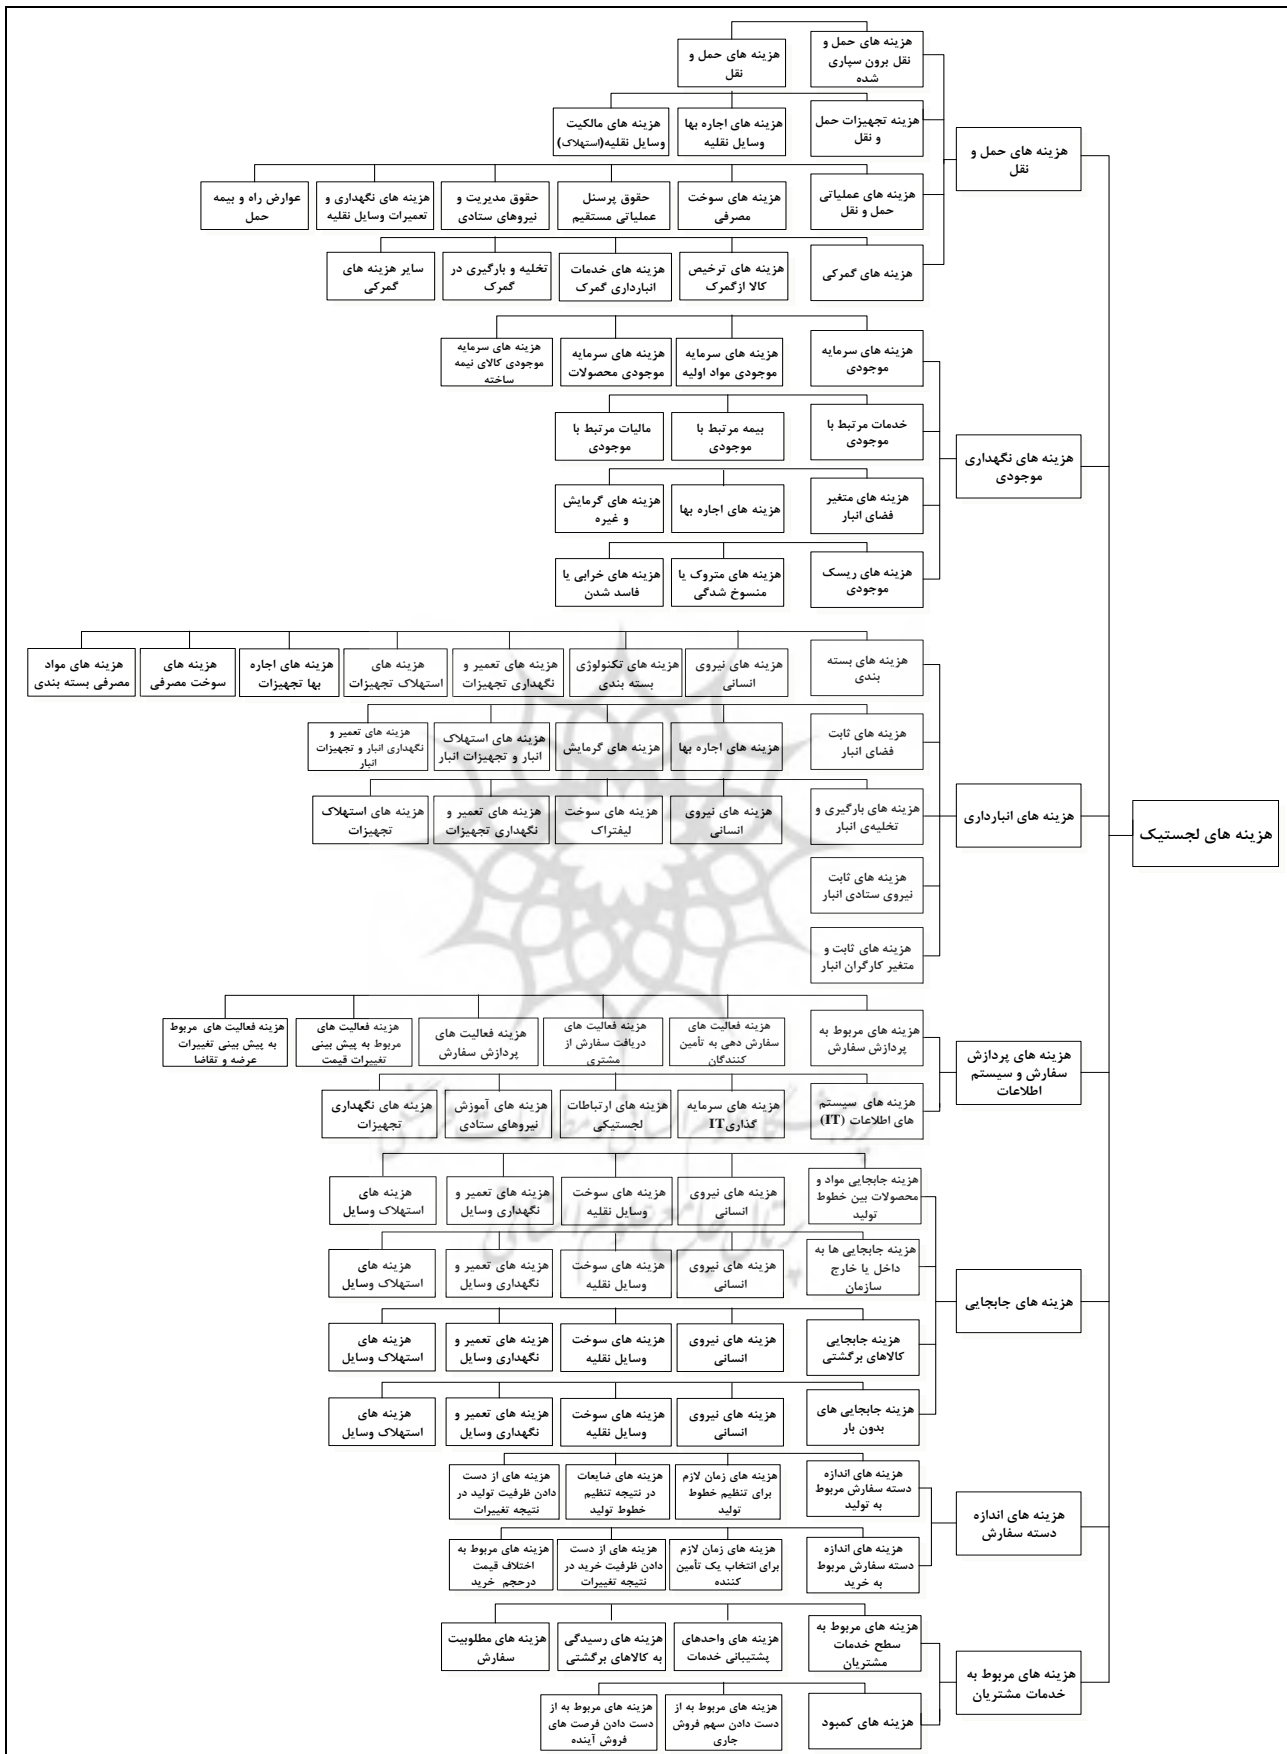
هزینه های لجستیک

هزینه های حمل و نقل

هزینه های حمل و نقل برون سپاری شده
هزینه های حمل و نقل

هزینه تجهیزات حمل و نقل
هزینه های اجاره بها وسایل نقلیه
هزینه های مالکیت وسایل نقلیه(استهلاک)

هزینه های عملیاتی حمل و نقل
هزینه های سوخت مصرفی
حقوق پرسنل عملیاتی مستقیم
حقوق مدیریت و نیروهای ستادی
هزینه های نگهداری و تعمیرات وسایل نقلیه
عوارض راه و بیمه حمل

هزینه های گمرکی
هزینه های ترخیص کالا ازگمرک
هزینه های خدمات انبارداری گمرک
تخلیه و بارگیری در گمرک
سایر هزینه های گمرکی

هزینه های نگهداری موجودی

هزینه های سرمایه موجودی
هزینه های سرمایه موجودی مواد اولیه
هزینه های سرمایه موجودی محصولات
هزینه های سرمایه موجودی کالای نیمه ساخته

خدمات مرتبط با موجودی
بیمه مرتبط با موجودی
مالیات مرتبط با موجودی

هزینه های متغیر فضای انبار
هزینه های اجاره بها
هزینه های گرمایش و غیره

هزینه های ریسک موجودی
هزینه های متروک یا منسوخ شدگی
هزینه های خرابی یا فاسد شدن

هزینه های انبارداری

هزینه های بسته بندی
هزینه های نیروی انسانی
هزینه های تکنولوژی بسته بندی
هزینه های تعمیر و نگهداری تجهیزات
هزینه های استهلاک تجهیزات
هزینه های اجاره بها تجهیزات
هزینه های سوخت مصرفی
هزینه های مواد مصرفی بسته بندی

هزینه های ثابت فضای انبار
هزینه های اجاره بها
هزینه های گرمایش
هزینه های استهلاک انبار و تجهیزات انبار
هزینه های تعمیر و نگهداری انبار و تجهیزات انبار

هزینه های بارگیری و تخلیه‌ی انبار
هزینه های نیروی انسانی
هزینه های سوخت لیفتراک
هزینه های تعمیر و نگهداری تجهیزات
هزینه های استهلاک تجهیزات

هزینه های ثابت نیروی ستادی انبار

هزینه های ثابت و متغیر کارگران انبار

هزینه های پردازش سفارش و سیستم اطلاعات

هزینه های مربوط به پردازش سفارش
هزینه فعالیت های سفارش دهی به تأمین کنندگان
هزینه فعالیت های دریافت سفارش از مشتری
هزینه فعالیت های پردازش سفارش
هزینه فعالیت های مربوط به پیش بینی تغییرات قیمت
هزینه فعالیت های مربوط به پیش بینی تغییرات عرضه و تقاضا

هزینه های سیستم های اطلاعات (IT)
هزینه های سرمایه گذاری IT
هزینه های ارتباطات لجستیکی
هزینه های آموزش نیروهای ستادی
هزینه های نگهداری تجهیزات

هزینه های جابجایی

هزینه جابجایی مواد و محصولات بین خطوط تولید
هزینه های نیروی انسانی
هزینه های سوخت وسایل نقلیه
هزینه های تعمیر و نگهداری وسایل
هزینه های استهلاک وسایل

هزینه جابجایی ها به داخل یا خارج سازمان
هزینه های نیروی انسانی
هزینه های سوخت وسایل نقلیه
هزینه های تعمیر و نگهداری وسایل
هزینه های استهلاک وسایل

هزینه جابجایی کالاهای برگشتی
هزینه های نیروی انسانی
هزینه های سوخت وسایل نقلیه
هزینه های تعمیر و نگهداری وسایل
هزینه های استهلاک وسایل

هزینه جابجایی های بدون بار
هزینه های نیروی انسانی
هزینه های سوخت وسایل نقلیه
هزینه های تعمیر و نگهداری وسایل
هزینه های استهلاک وسایل

هزینه های اندازه دسته سفارش

هزینه های اندازه دسته سفارش مربوط به تولید
هزینه های زمان لازم برای تنظیم خطوط تولید
هزینه های ضایعات در نتیجه تنظیم خطوط تولید
هزینه های از دست دادن ظرفیت تولید در نتیجه تغییرات

هزینه های اندازه دسته سفارش مربوط به خرید
هزینه های زمان لازم برای انتخاب یک تأمین کننده
هزینه های از دست دادن ظرفیت خرید در نتیجه تغییرات
هزینه های مربوط به اختلاف قیمت درحجم خرید

هزینه های مربوط به خدمات مشتریان

هزینه های مربوط به سطح خدمات مشتریان
هزینه های واحدهای پشتیبانی خدمات
هزینه های رسیدگی به کالاهای برگشتی
هزینه های مطلوبیت سفارش

هزینه های کمبود
هزینه های مربوط به از دست دادن سهم فروش جاری
هزینه های مربوط به از دست دادن فرصت های فروش آینده